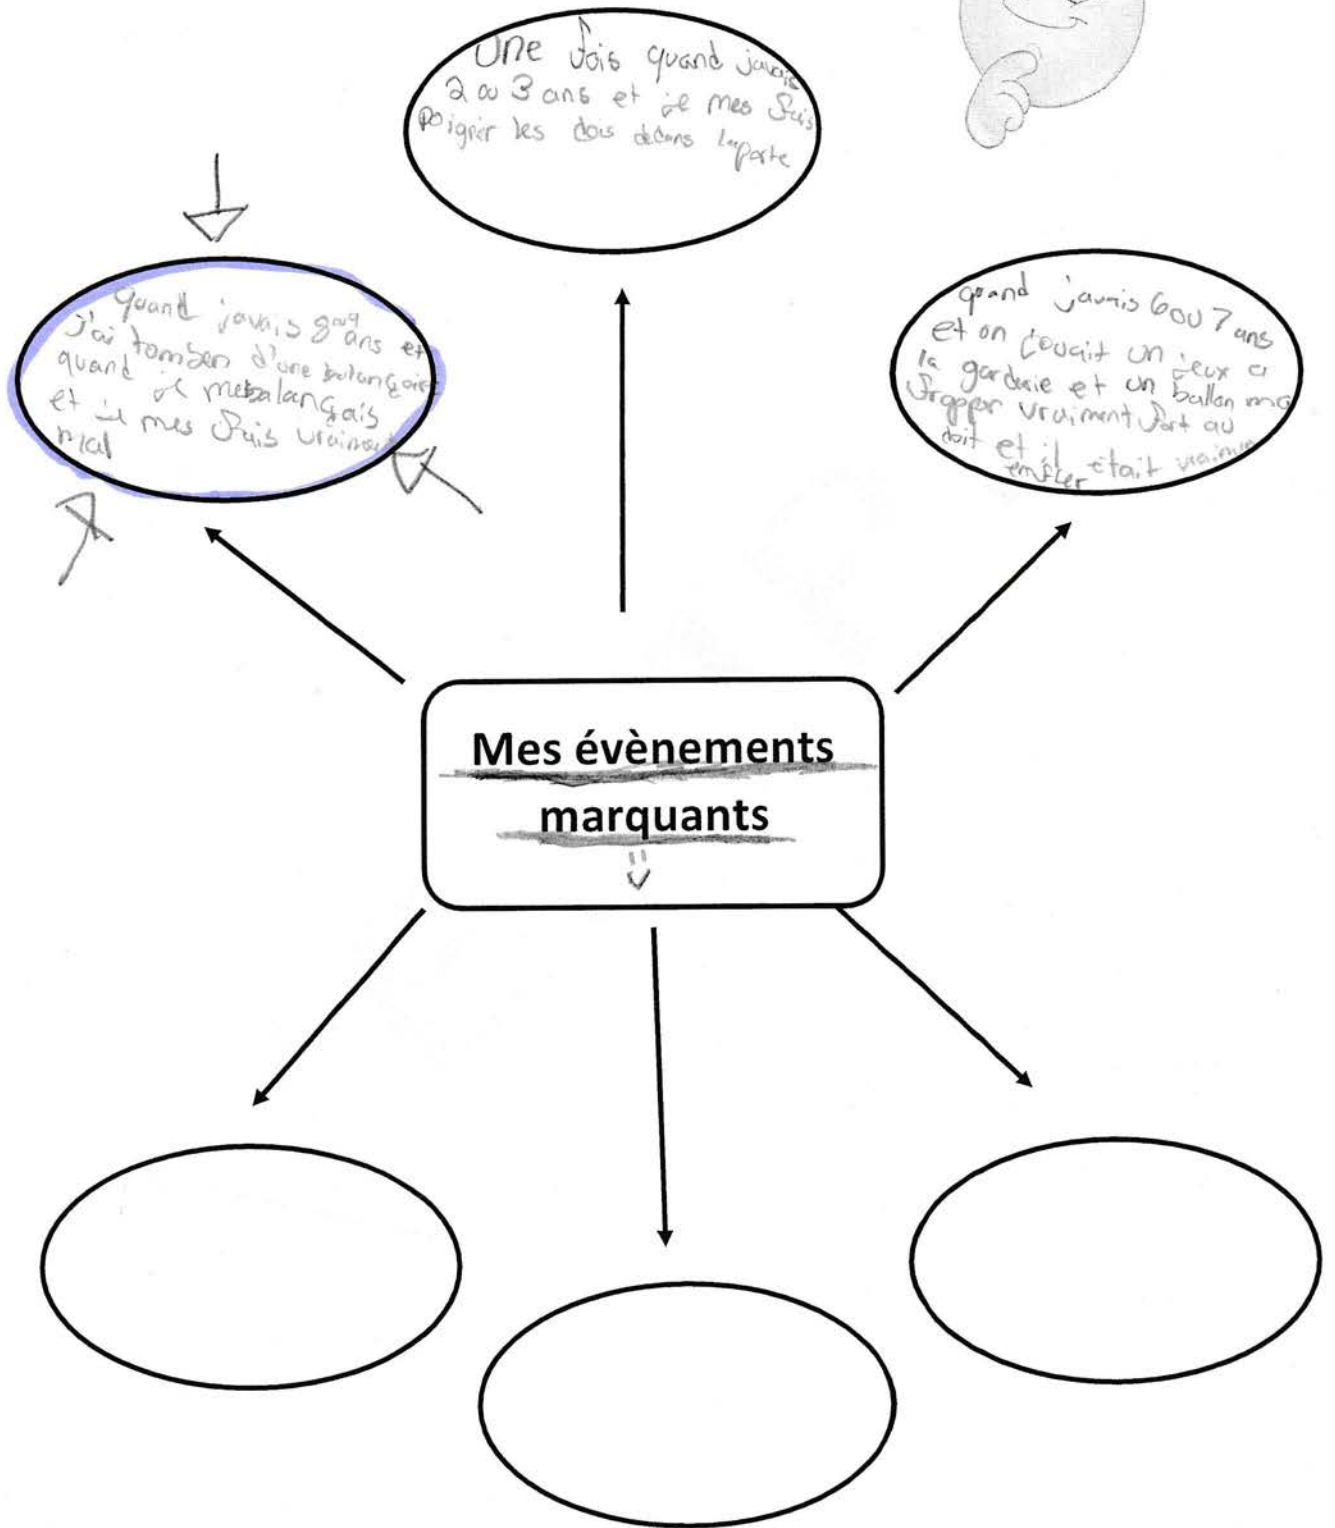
Une fois quand javais 2 ou 3 ans et je mes suis poigner les dois dedans laporte

quand javais 8 ou 9 ans et j'ai tomber d'une balançoire quand je metbalançais et je mes fuis vraiment mal

grand javais 6 ou 7 ans et on jouait un jeux a la gardrie et un ballon ma frapper vraiment fort au doit et il etait vraiment enfler

Mes évènements marquants